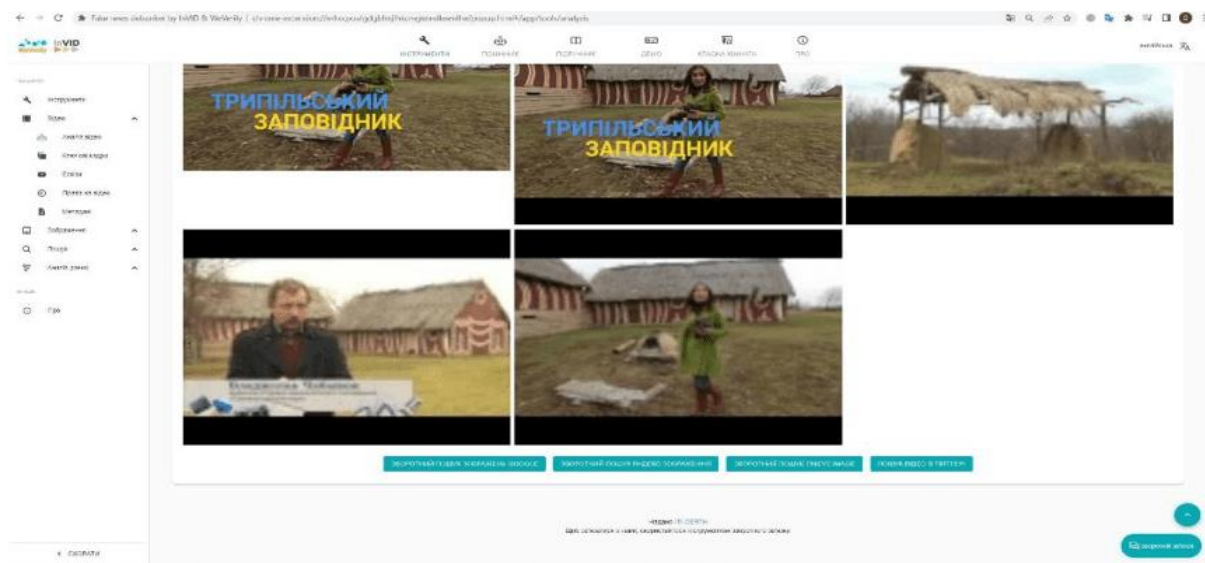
Fake news debunker by InVID & WeVerify | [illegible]

InVID

ІНСТРУМЕНТИ ПОМІЧНИК ПОРАДНИК ДЕМО КЛАСНА КІМНАТА ПРО

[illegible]

Інструменти
Відео
Аналіз відео
Ключові кадри
Ескізи
Пошук на відео
Метадані
Зображення
Пошук
Аналіз даних
Про

« ЗГОРНУТИ

ТРИПІЛЬСЬКИЙ ЗАПОВІДНИК

ТРИПІЛЬСЬКИЙ ЗАПОВІДНИК

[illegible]

ЗВОРОТНИЙ ПОШУК ЗОБРАЖЕНЬ GOOGLE | ЗВОРОТНИЙ ПОШУК ЯНДЕКС ЗОБРАЖЕННЯ | ЗВОРОТНИЙ ПОШУК TINEYE IMAGE | ПОШУК ВІДЕО В ТВІТТЕРІ

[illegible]
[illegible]

Зворотній зв'язок